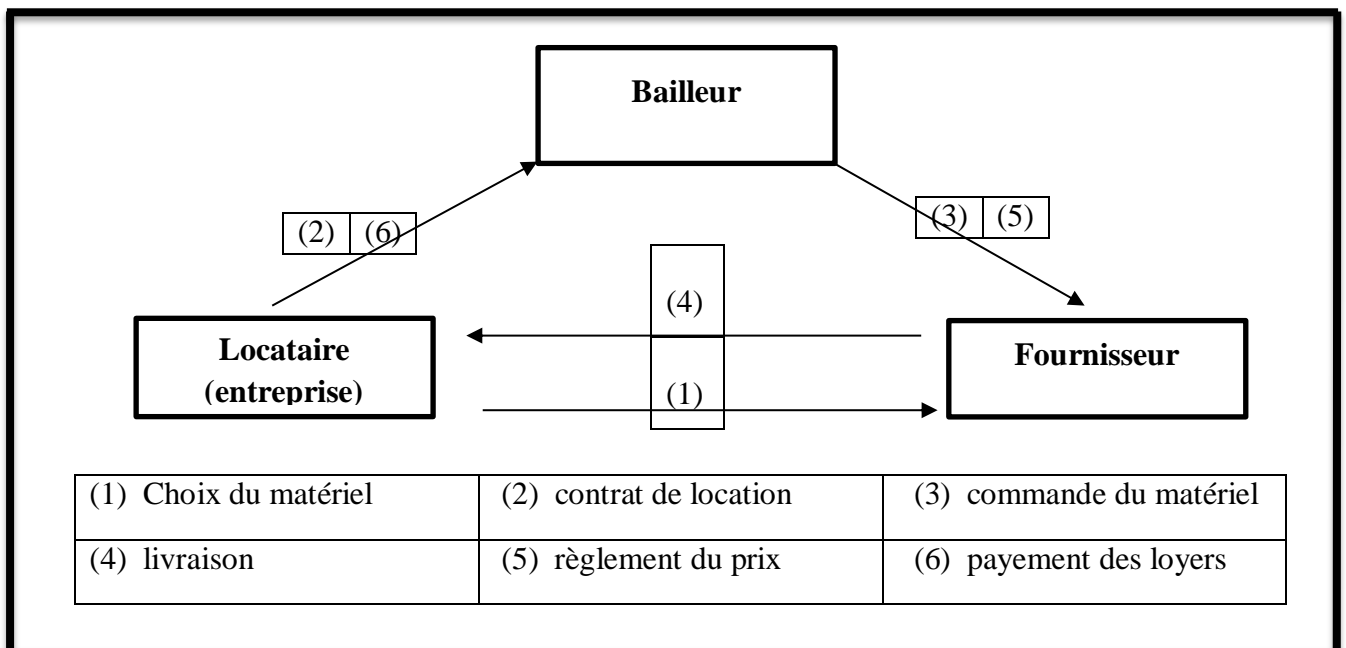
Bailleur

(2) (6)

(3) (5)

(4)

Locataire (entreprise)

Fournisseur

(1)

| (1) Choix du matériel | (2) contrat de location | (3) commande du matériel |
|---|---|---|
| (4) livraison | (5) règlement du prix | (6) payement des loyers |